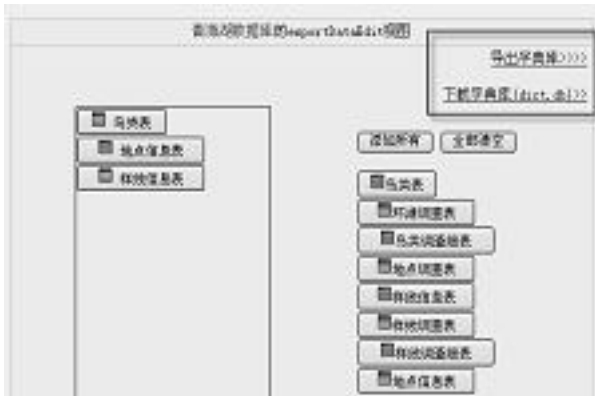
鸟类观察数据的exportDataEdit视图

导出字典库>>>>

下载字典库(dict.db)>>

鸟类表

地点信息表

样线信息表

添加所有

全部清空

鸟类表

环境调查表

鸟类调查信息表

地点调查表

样线信息表

样线调查表

样线调查信息表

地点信息表